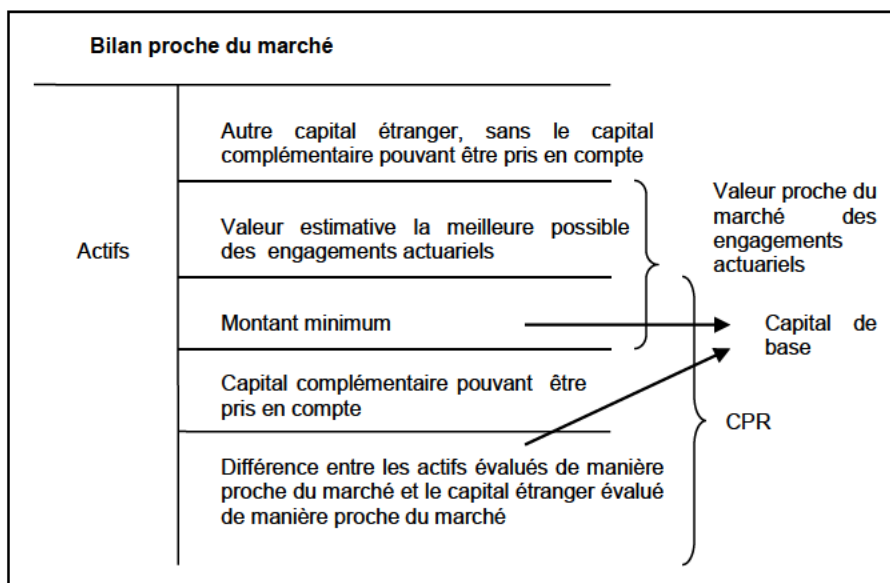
Bilan proche du marché

Actifs

Autre capital étranger, sans le capital complémentaire pouvant être pris en compte

Valeur estimative la meilleure possible des engagements actuariels

Montant minimum

Capital complémentaire pouvant être pris en compte

Différence entre les actifs évalués de manière proche du marché et le capital étranger évalué de manière proche du marché

Valeur proche du marché des engagements actuariels

Capital de base

CPR